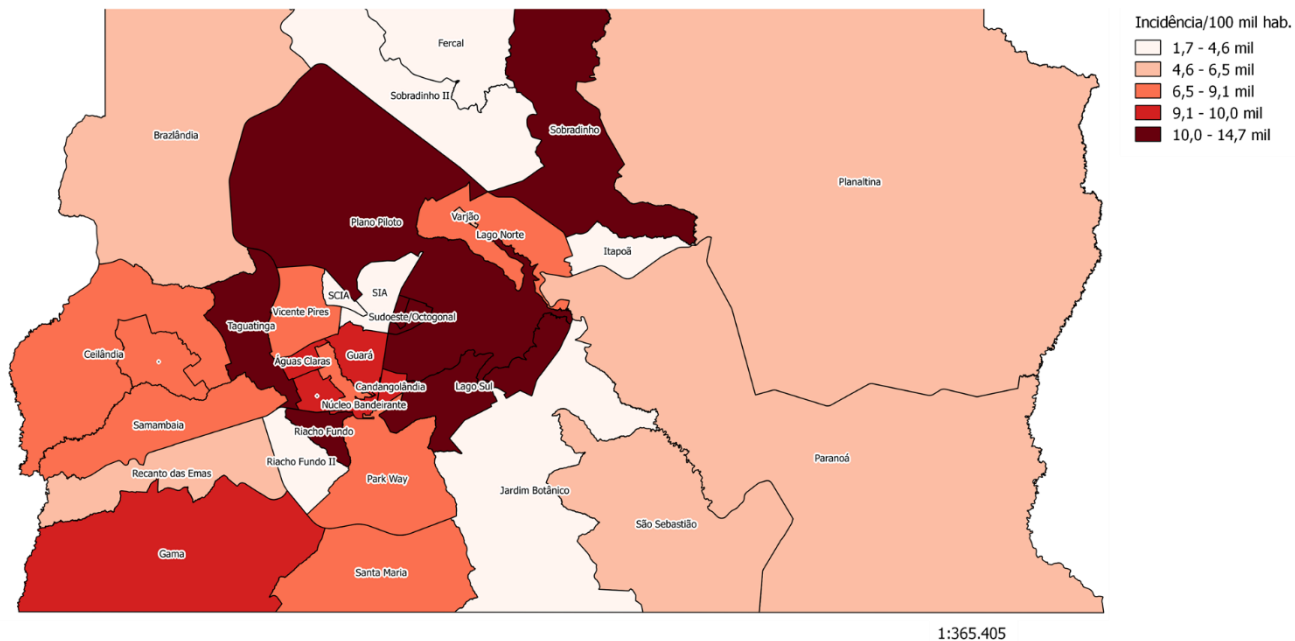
Incidência/100 mil hab.
1,7 - 4,6 mil
4,6 - 6,5 mil
6,5 - 9,1 mil
9,1 - 10,0 mil
10,0 - 14,7 mil

Fercal
Sobradinho II
Sobradinho
Brazlândia
Planaltina
Plano Piloto
Varjão
Lago Norte
Itapoã
SCIA
SIA
Vicente Pires
Sudoeste/Octogonal
Taguatinga
Ceilândia
Águas Claras
Guará
Candangolândia
Lago Sul
Núcleo Bandeirante
Samambaia
Riacho Fundo
Riacho Fundo II
Recanto das Emas
Park Way
Jardim Botânico
Paranoá
São Sebastião
Gama
Santa Maria

1:365.405